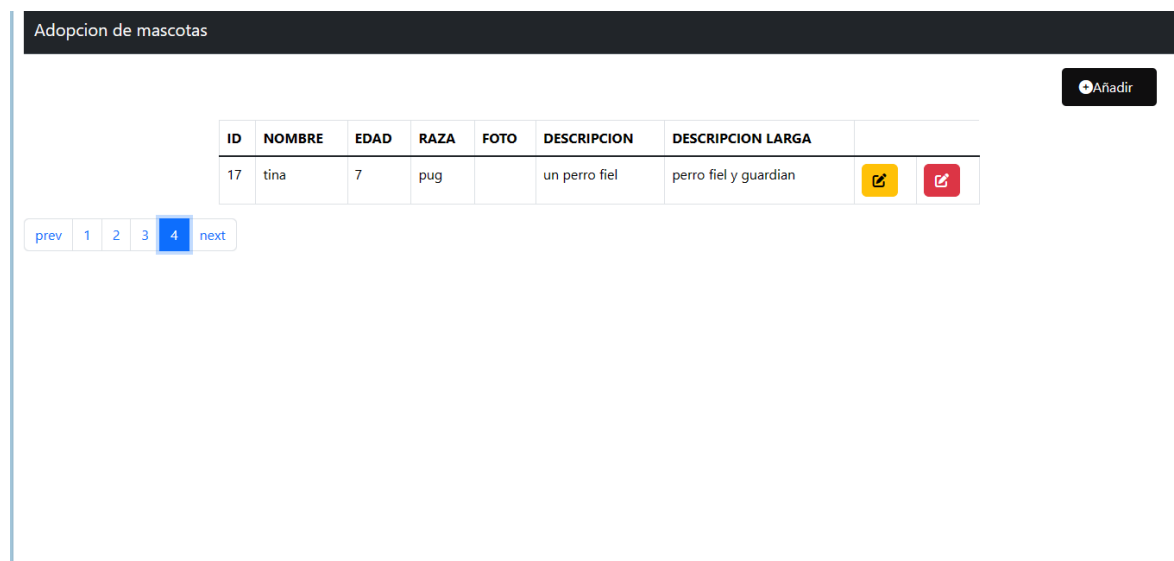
Adopcion de mascotas

Añadir

| ID | NOMBRE | EDAD | RAZA | FOTO | DESCRIPCION | DESCRIPCION LARGA | | |
|---|---|---|---|---|---|---|---|---|
| 17 | tina | 7 | pug | | un perro fiel | perro fiel y guardian | | |

prev 1 2 3 4 next